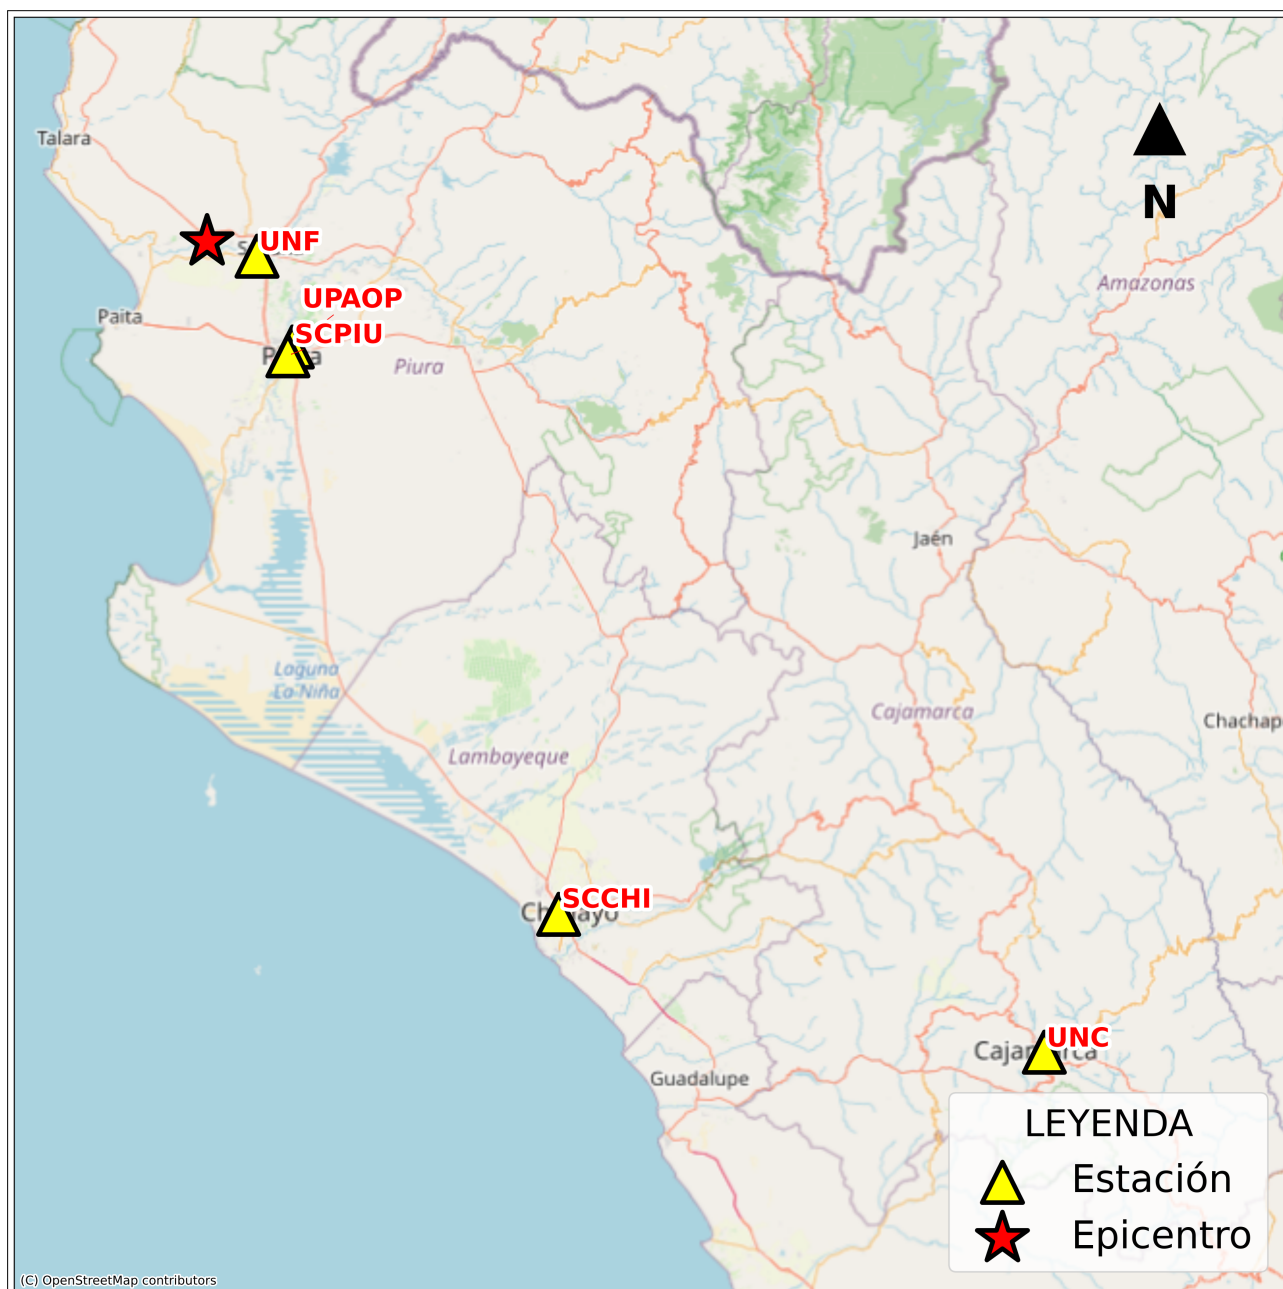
Talara

UNF

Paita

UPAOP

SCPIU

Pi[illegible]a

Piura

N

Amazonas

Jaén

Laguna La Niña

Cajamarca

Chachap

Lambayeque

SCCHI

Ch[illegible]ayo

UNC

Caja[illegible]rca

Guadalupe

LEYENDA

Estación

Epicentro

(C) OpenStreetMap contributors